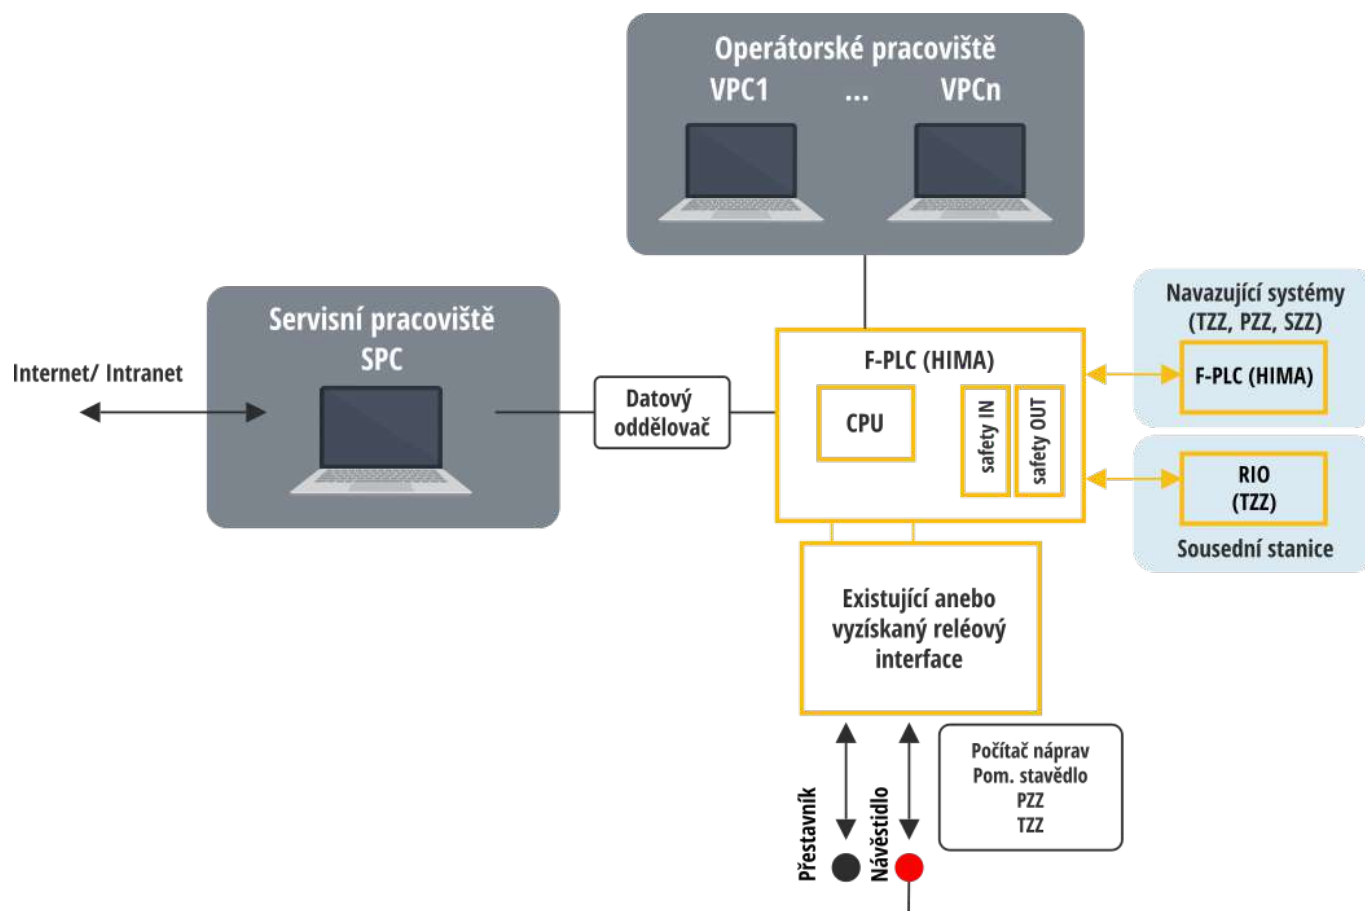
Operátorské pracoviště
VPC1 ... VPCn

Servisní pracoviště
SPC

Internet/ Intranet

Datový oddělovač

F-PLC (HIMA)
CPU
safety IN
safety OUT

Navazující systémy
(TZZ, PZZ, SZZ)
F-PLC (HIMA)

RIO
(TZZ)
Sousední stanice

Existující anebo vyzískaný reléový interface

Počítač náprav
Pom. stavědlo
PZZ
TZZ

Přestavník
Návěstidlo